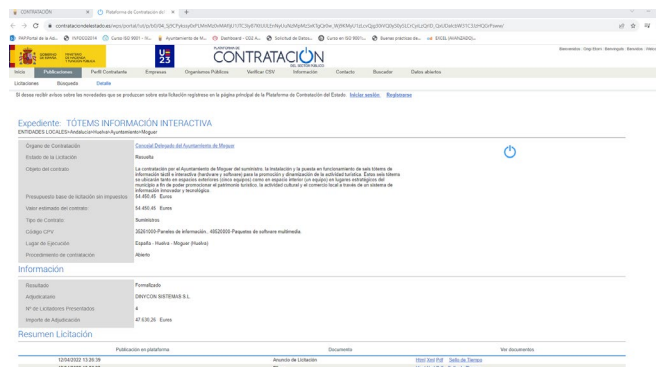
CONTRATACIÓN | Plataforma de Contratación del | +

contrataciondelestado.es/wps/portal/!ut/p/b0/04_Sj9CPykssy0xPLMnMz0vMAfIjo8ziTYzNDIxdDR3dLfz9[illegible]

Bienvenido: Orgi Kkrri · Bienvenido · Benvido · Ongi Etorri

GOBIERNO DE ESPAÑA | MINISTERIO DE HACIENDA Y FUNCIÓN PÚBLICA | 23 | PLATAFORMA DE CONTRATACIÓN DEL SECTOR PÚBLICO

Inicio | Publicaciones | Perfil Contratante | Empresas | Organismos Públicos | Verificar CSV | Información | Contacto | Buscador | Datos abiertos

Licitaciones | Búsqueda | Detalle

Si desea recibir avisos sobre las novedades que se produzcan sobre esta licitación regístrese en la página principal de la Plataforma de Contratación del Estado. Iniciar sesión Regístrarse

Expediente: TÓTEMS INFORMACIÓN INTERACTIVA
ENTIDADES LOCALES>Andalucía>Huelva>Ayuntamiento>Moguer

| | |
|---|---|
| Órgano de Contratación | Concejal Delegado del Ayuntamiento de Moguer |
| Estado de la Licitación | Resuelta |
| Objeto del contrato | La contratación por el Ayuntamiento de Moguer del suministro, la instalación y la puesta en funcionamiento de seis tótems de información táctil e interactiva (hardware y software) para la promoción y dinamización de la actividad turística. Estos seis tótems se ubicarán tanto en espacios exteriores (cinco equipos) como en espacio interior (un equipo) en lugares estratégicos del municipio a fin de poder promocionar el patrimonio turístico, la actividad cultural y el comercio local a través de un sistema de información innovador y tecnológico. |
| Presupuesto base de licitación sin impuestos | 54.450,45 Euros |
| Valor estimado del contrato | 54.450,45 Euros |
| Tipo de Contrato | Suministros |
| Código CPV | 35261000-Paneles de información., 48520000-Paquetes de software multimedia. |
| Lugar de Ejecución | España - Huelva - Moguer (Huelva) |
| Procedimiento de contratación | Abierto |

Información

| | |
|---|---|
| Resultado | Formalizado |
| Adjudicatario | DINYCON SISTEMAS S.L. |
| Nº de Licitadores Presentados | 4 |
| Importe de Adjudicación | 47.630,26 Euros |

Resumen Licitación

| Publicación en plataforma | Documento | Ver documentos |
|---|---|---|
| 12/04/2022 13:35:39 | Anuncio de Licitación | Html Xml Pdf Sello de Tiempo |